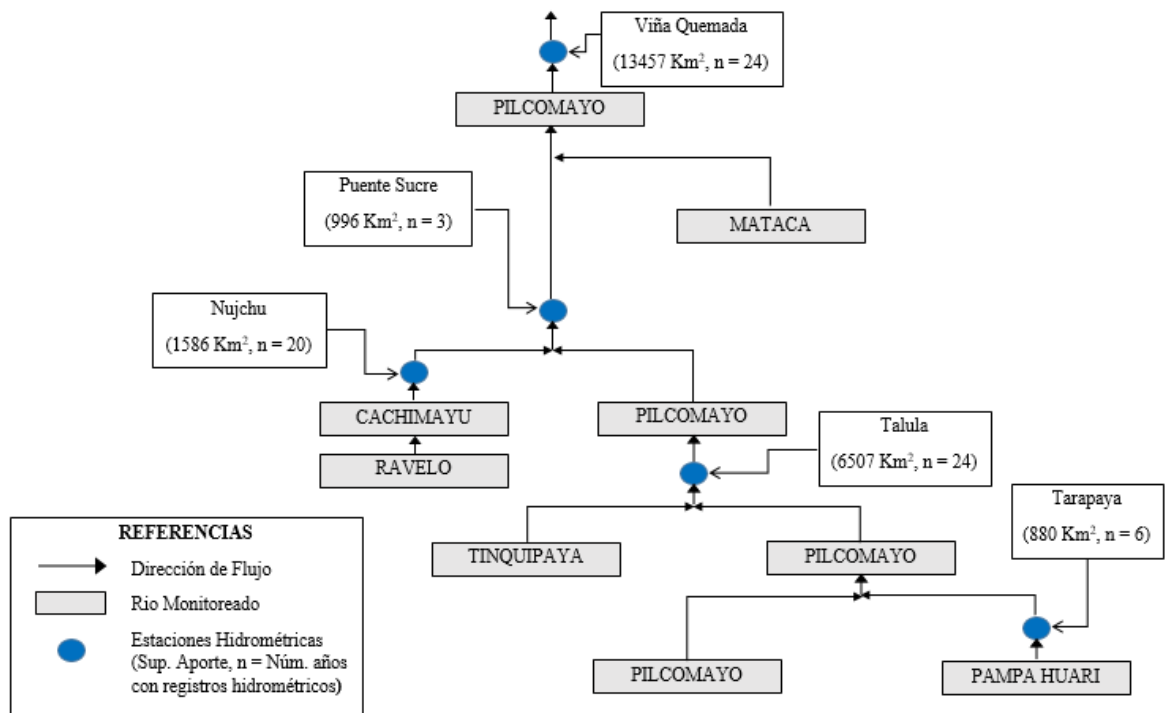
Viña Quemada
(13457 Km$^2$, n = 24)

PILCOMAYO

Puente Sucre
(996 Km$^2$, n = 3)

MATACA

Nujchu
(1586 Km$^2$, n = 20)

CACHIMAYU

RAVELO

PILCOMAYO

Talula
(6507 Km$^2$, n = 24)

Tarapaya
(880 Km$^2$, n = 6)

TINQUIPAYA

PILCOMAYO

PILCOMAYO

PAMPA HUARI

REFERENCIAS
Dirección de Flujo
Rio Monitoreado
Estaciones Hidrométricas (Sup. Aporte, n = Núm. años con registros hidrométricos)